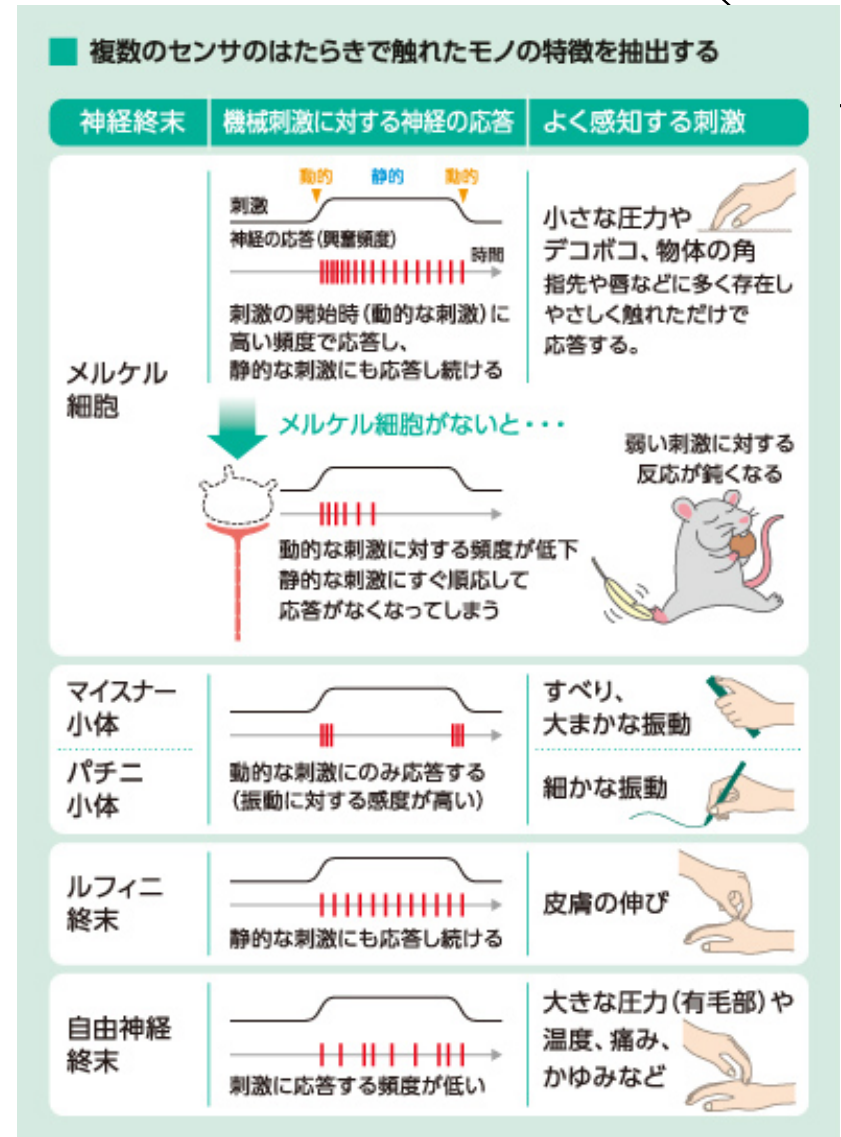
複数のセンサのはたらきで触れたモノの特徴を抽出する

| 神経終末 | 機械刺激に対する神経の応答 | よく感知する刺激 |
|---|---|---|
| メルケル細胞 | 動的 静的 動的<br>刺激<br>神経の応答（興奮頻度）<br>時間<br>刺激の開始時（動的な刺激）に高い頻度で応答し、静的な刺激にも応答し続ける | 小さな圧力やデコボコ、物体の角<br>指先や唇などに多く存在しやさしく触れただけで応答する。 |
| | メルケル細胞がないと・・・<br>動的な刺激に対する頻度が低下<br>静的な刺激にすぐ順応して応答がなくなってしまう | 弱い刺激に対する反応が鈍くなる |
| マイスナー小体 | 動的な刺激にのみ応答する<br>（振動に対する感度が高い） | すべり、大まかな振動 |
| パチニ小体 | | 細かな振動 |
| ルフィニ終末 | 静的な刺激にも応答し続ける | 皮膚の伸び |
| 自由神経終末 | 刺激に応答する頻度が低い | 大きな圧力（有毛部）や温度、痛み、かゆみなど |